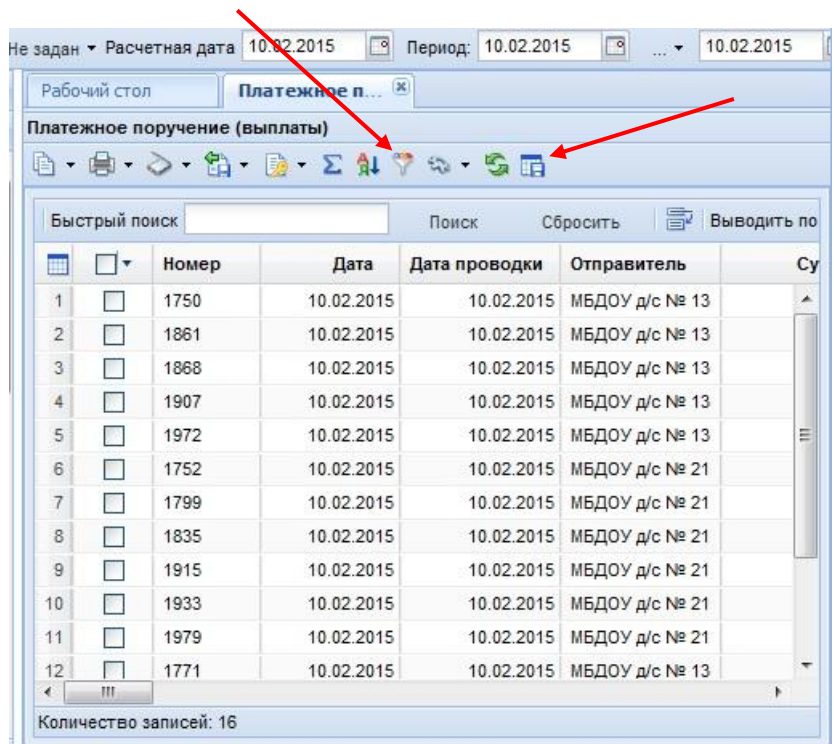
Не задан ▾ Расчетная дата 10.02.2015 Период: 10.02.2015 ... ▾ 10.02.2015

Рабочий стол | Платежное п...

Платежное поручение (выплаты)

Быстрый поиск Поиск Сбросить Выводить по

| | | Номер | Дата | Дата проводки | Отправитель | Су |
|---|---|---|---|---|---|---|
| 1 | | 1750 | 10.02.2015 | 10.02.2015 | МБДОУ д/с № 13 | |
| 2 | | 1861 | 10.02.2015 | 10.02.2015 | МБДОУ д/с № 13 | |
| 3 | | 1868 | 10.02.2015 | 10.02.2015 | МБДОУ д/с № 13 | |
| 4 | | 1907 | 10.02.2015 | 10.02.2015 | МБДОУ д/с № 13 | |
| 5 | | 1972 | 10.02.2015 | 10.02.2015 | МБДОУ д/с № 13 | |
| 6 | | 1752 | 10.02.2015 | 10.02.2015 | МБДОУ д/с № 21 | |
| 7 | | 1799 | 10.02.2015 | 10.02.2015 | МБДОУ д/с № 21 | |
| 8 | | 1835 | 10.02.2015 | 10.02.2015 | МБДОУ д/с № 21 | |
| 9 | | 1915 | 10.02.2015 | 10.02.2015 | МБДОУ д/с № 21 | |
| 10 | | 1933 | 10.02.2015 | 10.02.2015 | МБДОУ д/с № 21 | |
| 11 | | 1979 | 10.02.2015 | 10.02.2015 | МБДОУ д/с № 21 | |
| 12 | | 1771 | 10.02.2015 | 10.02.2015 | МБДОУ д/с № 13 | |

Количество записей: 16